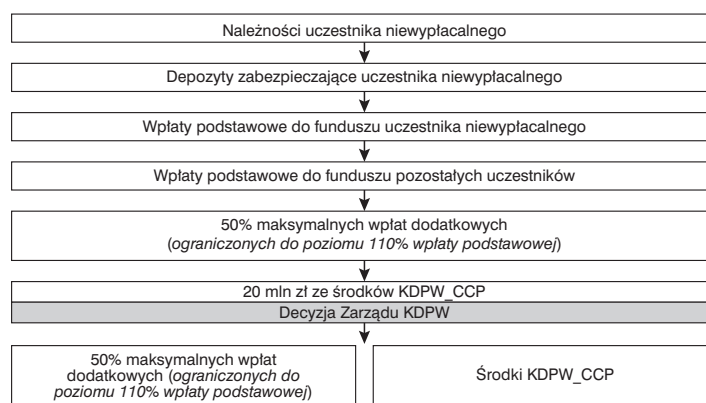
Należności uczestnika niewypłacalnego

Depozyty zabezpieczające uczestnika niewypłacalnego

Wpłaty podstawowe do funduszu uczestnika niewypłacalnego

Wpłaty podstawowe do funduszu pozostałych uczestników

50% maksymalnych wpłat dodatkowych (ograniczonych do poziomu 110% wpłaty podstawowej)

20 mln zł ze środków KDPW_CCP

Decyzja Zarządu KDPW

50% maksymalnych wpłat dodatkowych (ograniczonych do poziomu 110% wpłaty podstawowej)

Środki KDPW_CCP